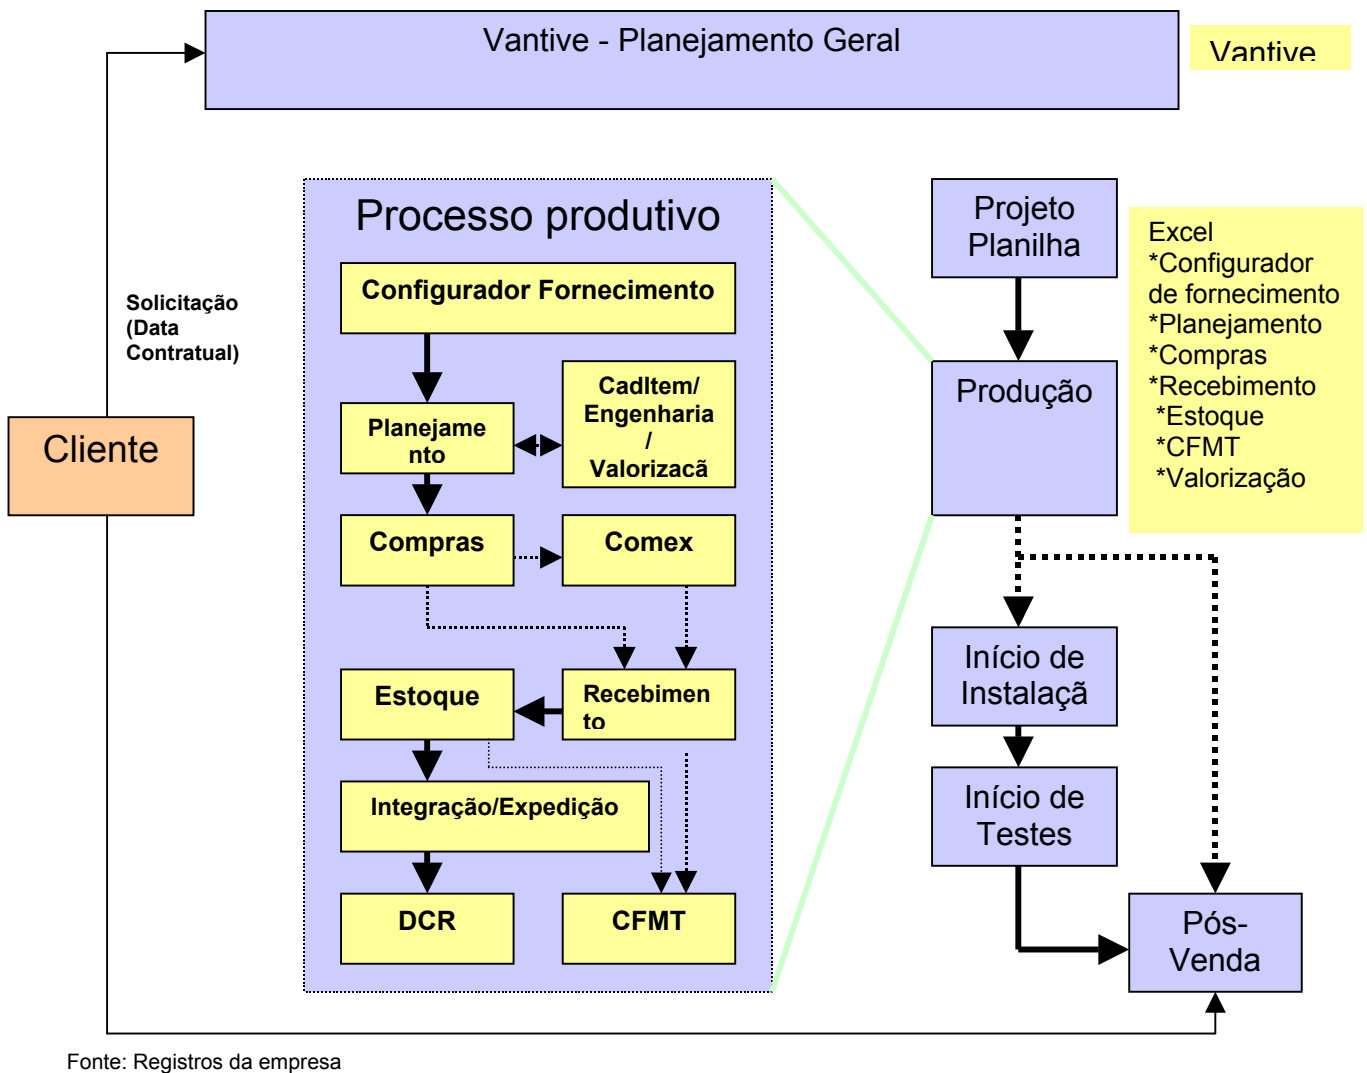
Vantive - Planejamento Geral

Vantive

Solicitação (Data Contratual)

Cliente

Processo produtivo

Configurador Fornecimento

Planejamento

CadItem/ Engenharia / Valorizacã

Compras

Comex

Estoque

Recebimento

Integração/Expedição

DCR

CFMT

Projeto Planilha

Excel
*Configurador de fornecimento
*Planejamento
*Compras
*Recebimento
*Estoque
*CFMT
*Valorização

Produção

Início de Instalaçã

Início de Testes

Pós-Venda

Fonte: Registros da empresa